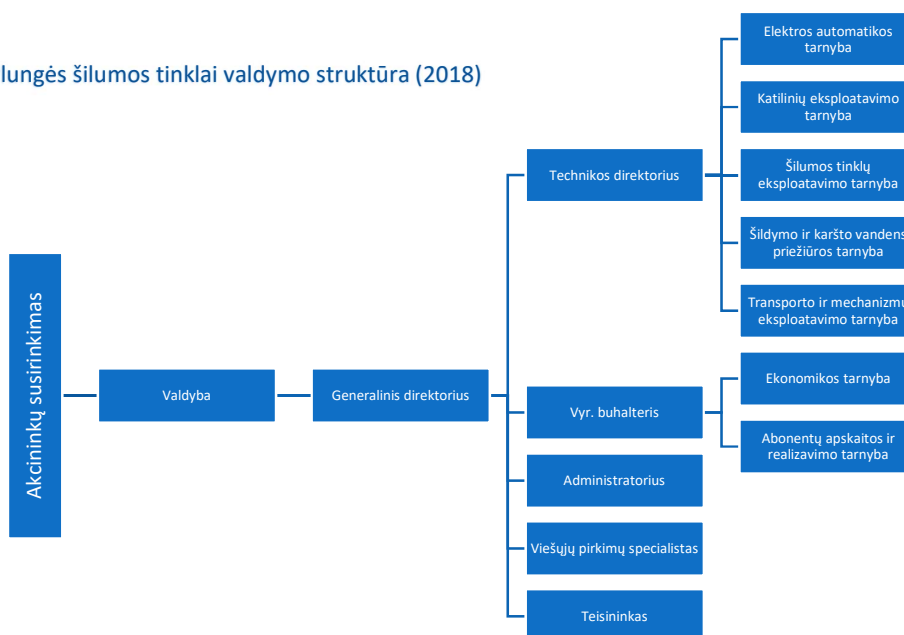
lungės šilumos tinklai valdymo struktūra (2018)

Akcininkų susirinkimas

Valdyba

Generalinis direktorius

Technikos direktorius

Elektros automatikos tarnyba

Katilinių eksploatavimo tarnyba

Šilumos tinklų eksploatavimo tarnyba

Šildymo ir karšto vandens priežiūros tarnyba

Transporto ir mechanizmu eksploatavimo tarnyba

Vyr. buhalteris

Ekonomikos tarnyba

Abonentų apskaitos ir realizavimo tarnyba

Administratorius

Viešųjų pirkimų specialistas

Teisininkas